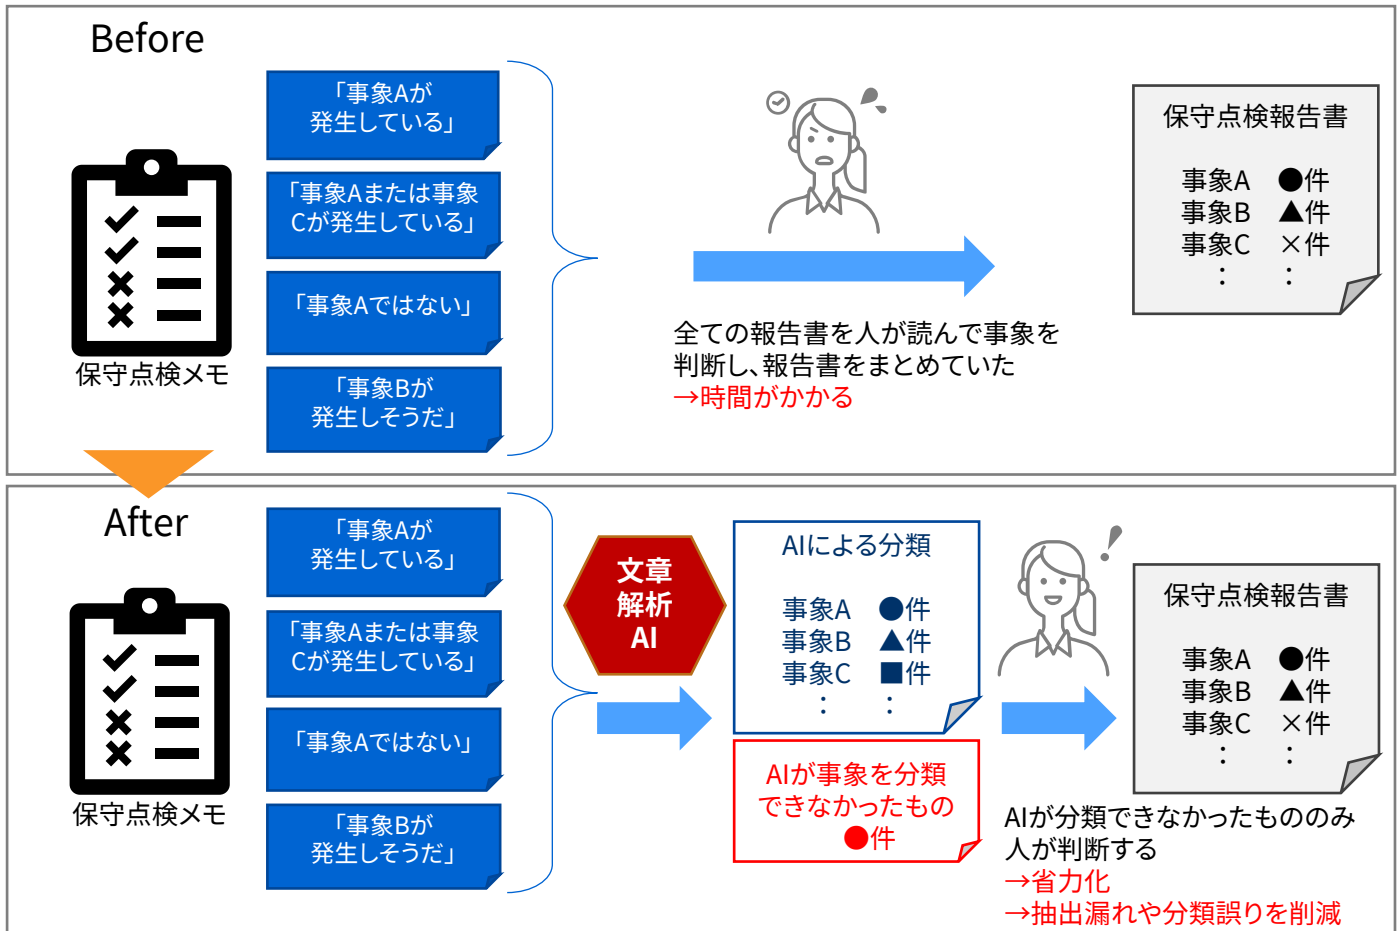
Before

「事象Aが発生している」

「事象Aまたは事象Cが発生している」

「事象Aではない」

「事象Bが発生しそうだ」

保守点検メモ

全ての報告書を人が読んで事象を判断し、報告書をまとめていた
→時間がかかる

保守点検報告書

事象A ●件
事象B ▲件
事象C ×件
: :

After

「事象Aが発生している」

「事象Aまたは事象Cが発生している」

「事象Aではない」

「事象Bが発生しそうだ」

保守点検メモ

文章解析AI

AIによる分類

事象A ●件
事象B ▲件
事象C ■件
: :

AIが事象を分類できなかったもの
●件

保守点検報告書

事象A ●件
事象B ▲件
事象C ×件
: :

AIが分類できなかったもののみ人が判断する
→省力化
→抽出漏れや分類誤りを削減